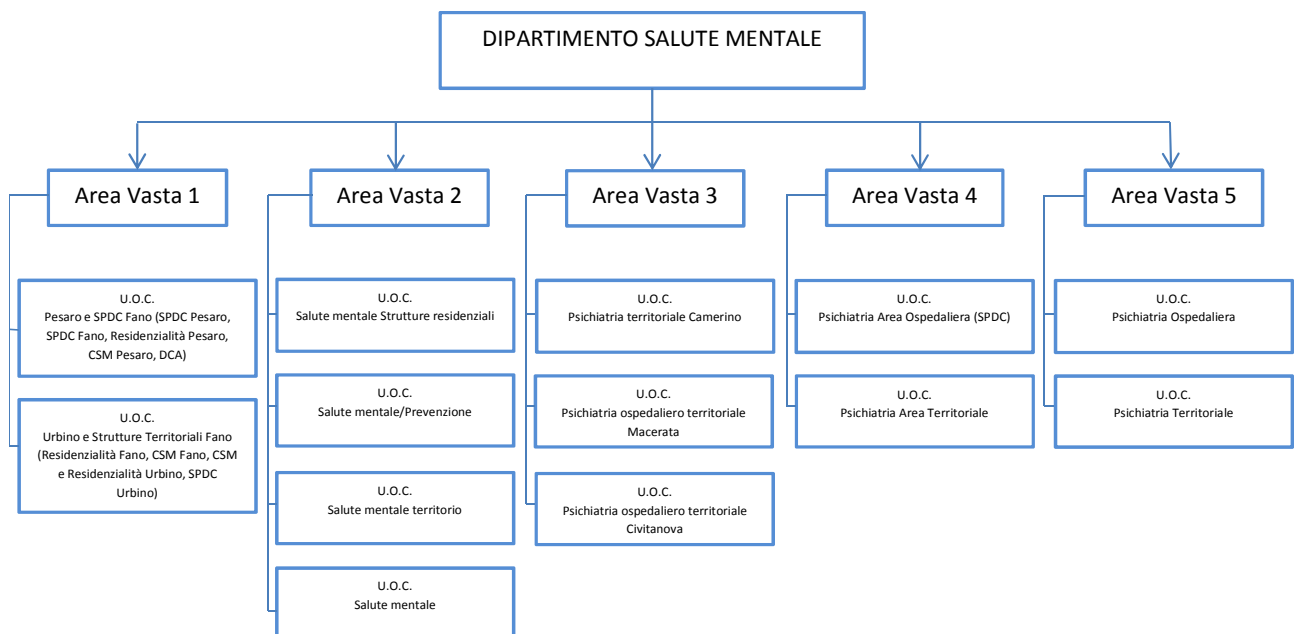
DIPARTIMENTO SALUTE MENTALE

Area Vasta 1

U.O.C.
Pesaro e SPDC Fano (SPDC Pesaro, SPDC Fano, Residenzialità Pesaro, CSM Pesaro, DCA)

U.O.C.
Urbino e Strutture Territoriali Fano (Residenzialità Fano, CSM Fano, CSM e Residenzialità Urbino, SPDC Urbino)

Area Vasta 2

U.O.C.
Salute mentale Strutture residenziali

U.O.C.
Salute mentale/Prevenzione

U.O.C.
Salute mentale territorio

U.O.C.
Salute mentale

Area Vasta 3

U.O.C.
Psichiatria territoriale Camerino

U.O.C.
Psichiatria ospedaliero territoriale Macerata

U.O.C.
Psichiatria ospedaliero territoriale Civitanova

Area Vasta 4

U.O.C.
Psichiatria Area Ospedaliera (SPDC)

U.O.C.
Psichiatria Area Territoriale

Area Vasta 5

U.O.C.
Psichiatria Ospedaliera

U.O.C.
Psichiatria Territoriale